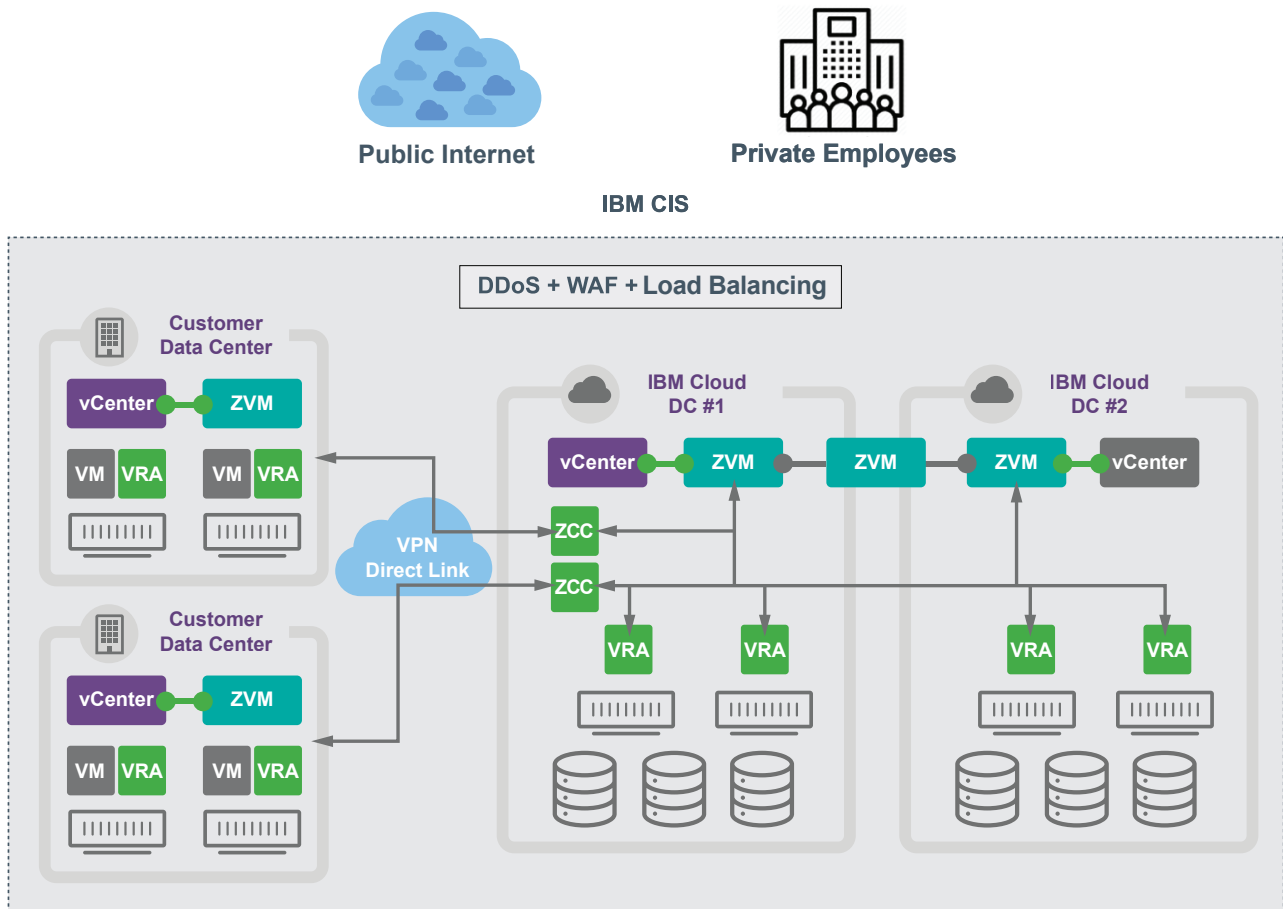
Public Internet

Private Employees

IBM CIS

DDoS + WAF + Load Balancing

Customer Data Center

vCenter

ZVM

VM

VRA

VM

VRA

Customer Data Center

vCenter

ZVM

VM

VRA

VM

VRA

VPN Direct Link

IBM Cloud DC #1

vCenter

ZVM

ZCC

ZCC

VRA

VRA

ZVM

IBM Cloud DC #2

ZVM

vCenter

VRA

VRA